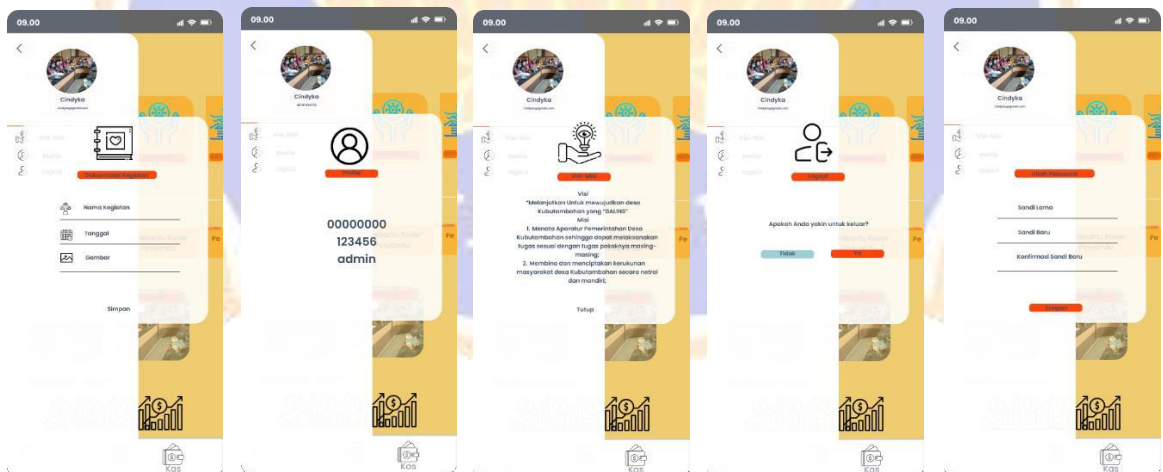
09.00

Cindyka

Visi Misi
Profile
Logout

Dokumentasi Kegiatan

Nama Kegiatan
Tanggal
Gambar

Simpan

Kas

09.00

Cindyka

Profile

00000000
123456
admin

Kas

09.00

Cindyka

Visi Misi
Profile
Logout

Visi Misi

Visi
"Mewujudkan Untuk mewujudkan desa Kubutambahan yang "SALING"
Misi
1. Menata Aparatur Pemerintahan Desa Kubutambahan sehingga dapat melaksanakan tugas sesuai dengan tugas pokoknya masing-masing;
2. Membina dan menciptakan kerukunan masyarakat desa Kubutambahan secara netral dan mandiri;

Tutup

Kas

09.00

Cindyka

Logout

Apakah Anda yakin untuk keluar?

Tidak
Ya

Kas

09.00

Cindyka

Visi Misi
Profile
Logout

Ubah Password

Sandi Lama
Sandi Baru
Konfirmasi Sandi Baru

Simpan

Kas